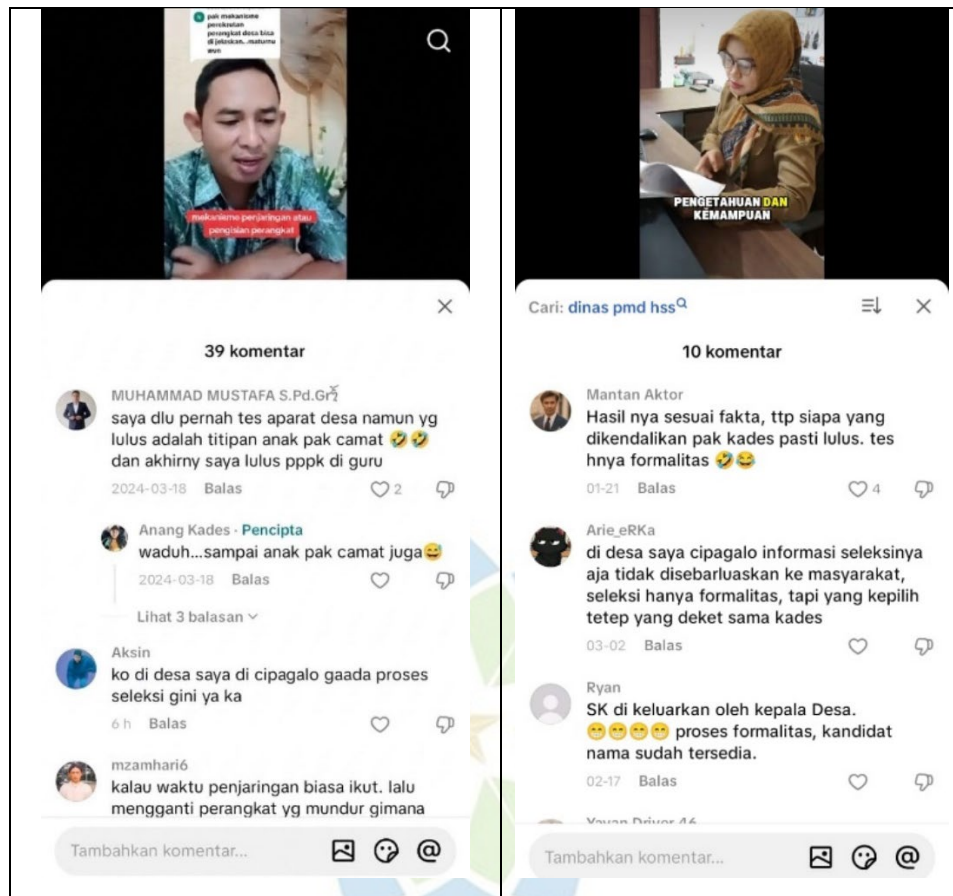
pak makanisme perekrutan perangkat desa bisa di jelaskan.. maturnu wun

mekanisme penjaringan atau pengisian perangkat

39 komentar

MUHAMMAD MUSTAFA S.Pd.Gr
saya dlu pernah tes aparat desa namun yg lulus adalah titipan anak pak camat 🤣🤣 dan akhirny saya lulus pppk di guru
2024-03-18 Balas 2

Anang Kades · Pencipta
waduh...sampai anak pak camat juga😅
2024-03-18 Balas

Lihat 3 balasan

Aksin
ko di desa saya di cipagalo gaada proses seleksi gini ya ka
6 h Balas

mzamhari6
kalau waktu penjaringan biasa ikut. lalu mengganti perangkat yg mundur gimana

Tambahkan komentar...

PENGETAHUAN DAN KEMAMPUAN

Cari: dinas pmd hss

10 komentar

Mantan Aktor
Hasil nya sesuai fakta, ttp siapa yang dikendalikan pak kades pasti lulus. tes hnya formalitas 🤣😂
01-21 Balas 4

Arie_eRKa
di desa saya cipagalo informasi seleksinya aja tidak disebarluaskan ke masyarakat, seleksi hanya formalitas, tapi yang kepilih tetep yang deket sama kades
03-02 Balas

Ryan
SK di keluarkan oleh kepala Desa. 😁😁😁😁 proses formalitas, kandidat nama sudah tersedia.
02-17 Balas

Yayan Driver 46

Tambahkan komentar...